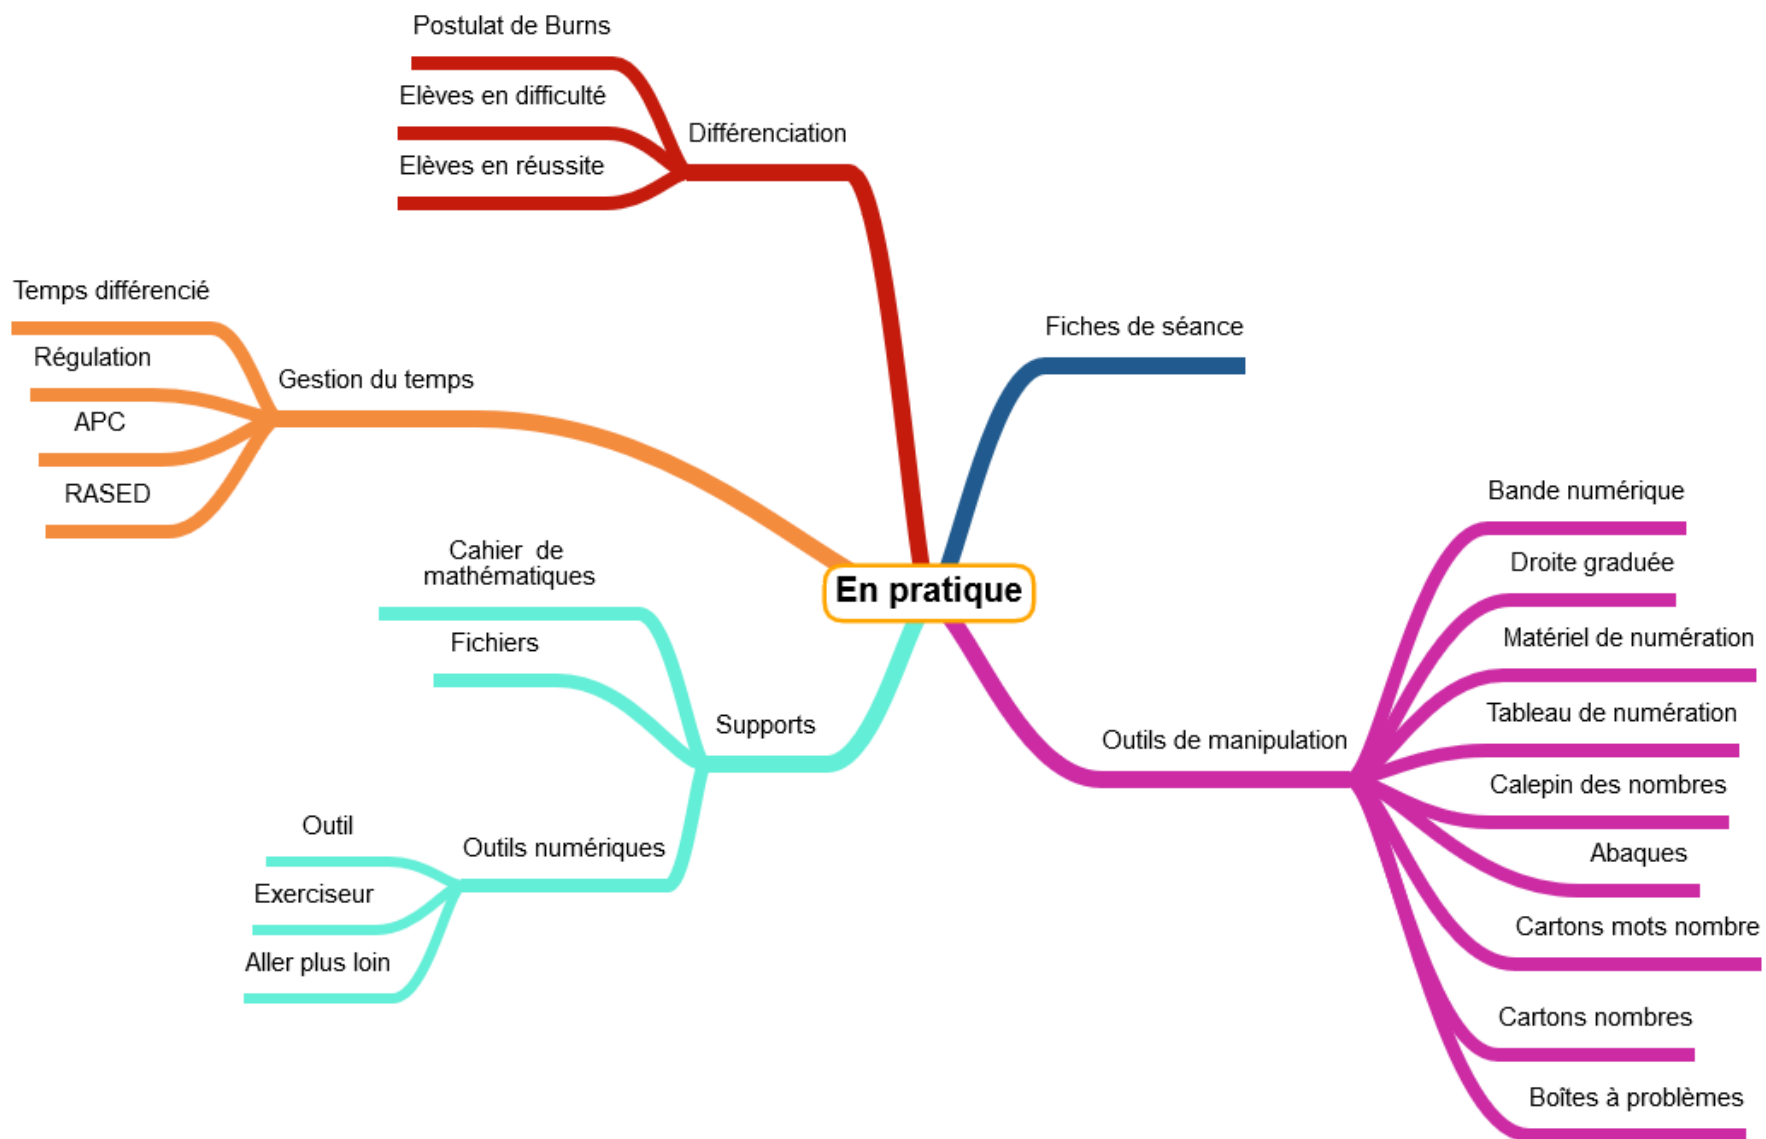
En pratique

Différenciation
Postulat de Burns
Elèves en difficulté
Elèves en réussite

Fiches de séance

Gestion du temps
Temps différencié
Régulation
APC
RASED

Supports
Cahier de mathématiques
Fichiers
Outils numériques
Outil
Exerciseur
Aller plus loin

Outils de manipulation
Bande numérique
Droite graduée
Matériel de numération
Tableau de numération
Calepin des nombres
Abaques
Cartons mots nombre
Cartons nombres
Boîtes à problèmes